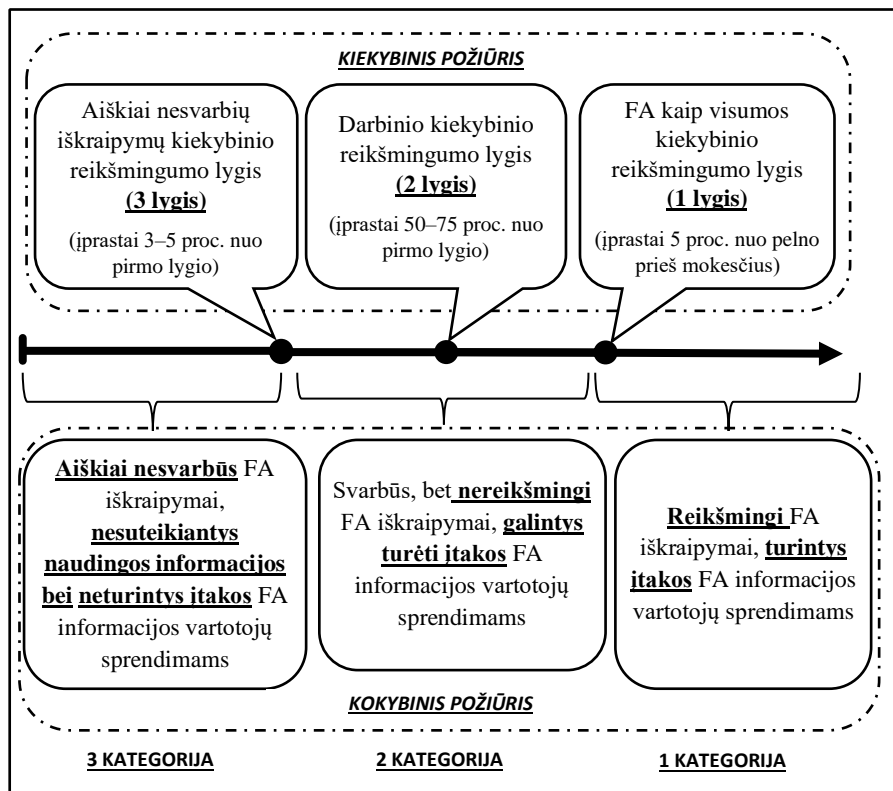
KIEKYBINIS POŽIŪRIS

Aiškiai nesvarbių iškraipymų kiekybinio reikšmingumo lygis (3 lygis)

(įprastai 3–5 proc. nuo pirmo lygio)

Darbinio kiekybinio reikšmingumo lygis (2 lygis)

(įprastai 50–75 proc. nuo pirmo lygio)

FA kaip visumos kiekybinio reikšmingumo lygis (1 lygis)

(įprastai 5 proc. nuo pelno prieš mokesčius)

Aiškiai nesvarbūs FA iškraipymai, nesuteikiantys naudingos informacijos bei neturintys įtakos FA informacijos vartotojų sprendimams

Svarbūs, bet nereikšmingi FA iškraipymai, galintys turėti įtakos FA informacijos vartotojų sprendimams

Reikšmingi FA iškraipymai, turintys įtakos FA informacijos vartotojų sprendimams

KOKYBINIS POŽIŪRIS

3 KATEGORIJA

2 KATEGORIJA

1 KATEGORIJA